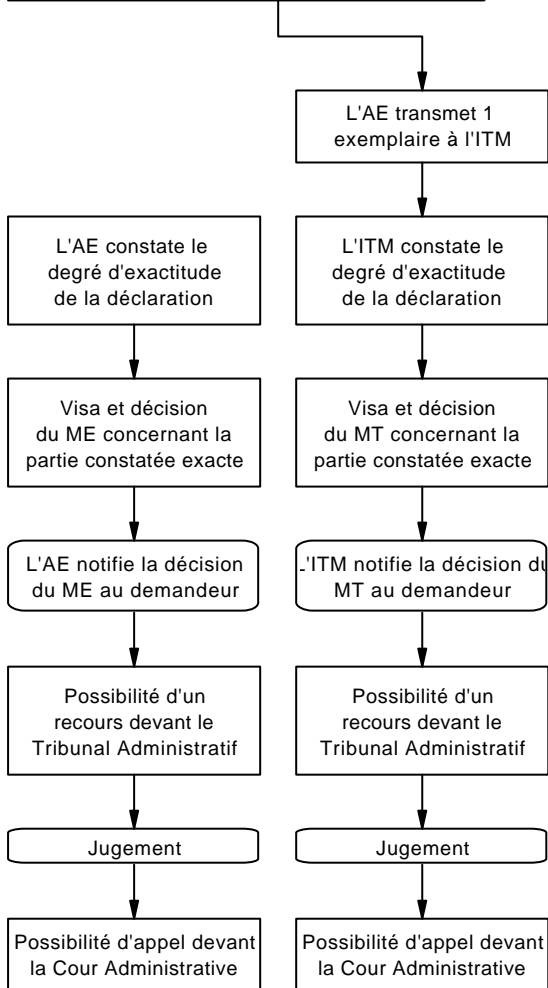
L'AE transmet 1 exemplaire à l'ITM

L'AE constate le degré d'exactitude de la déclaration

Visa et décision du ME concernant la partie constatée exacte

L'AE notifie la décision du ME au demandeur

Possibilité d'un recours devant le Tribunal Administratif

Jugement

Possibilité d'appel devant la Cour Administrative

L'ITM constate le degré d'exactitude de la déclaration

Visa et décision du MT concernant la partie constatée exacte

'ITM notifie la décision du MT au demandeur

Possibilité d'un recours devant le Tribunal Administratif

Jugement

Possibilité d'appel devant la Cour Administrative